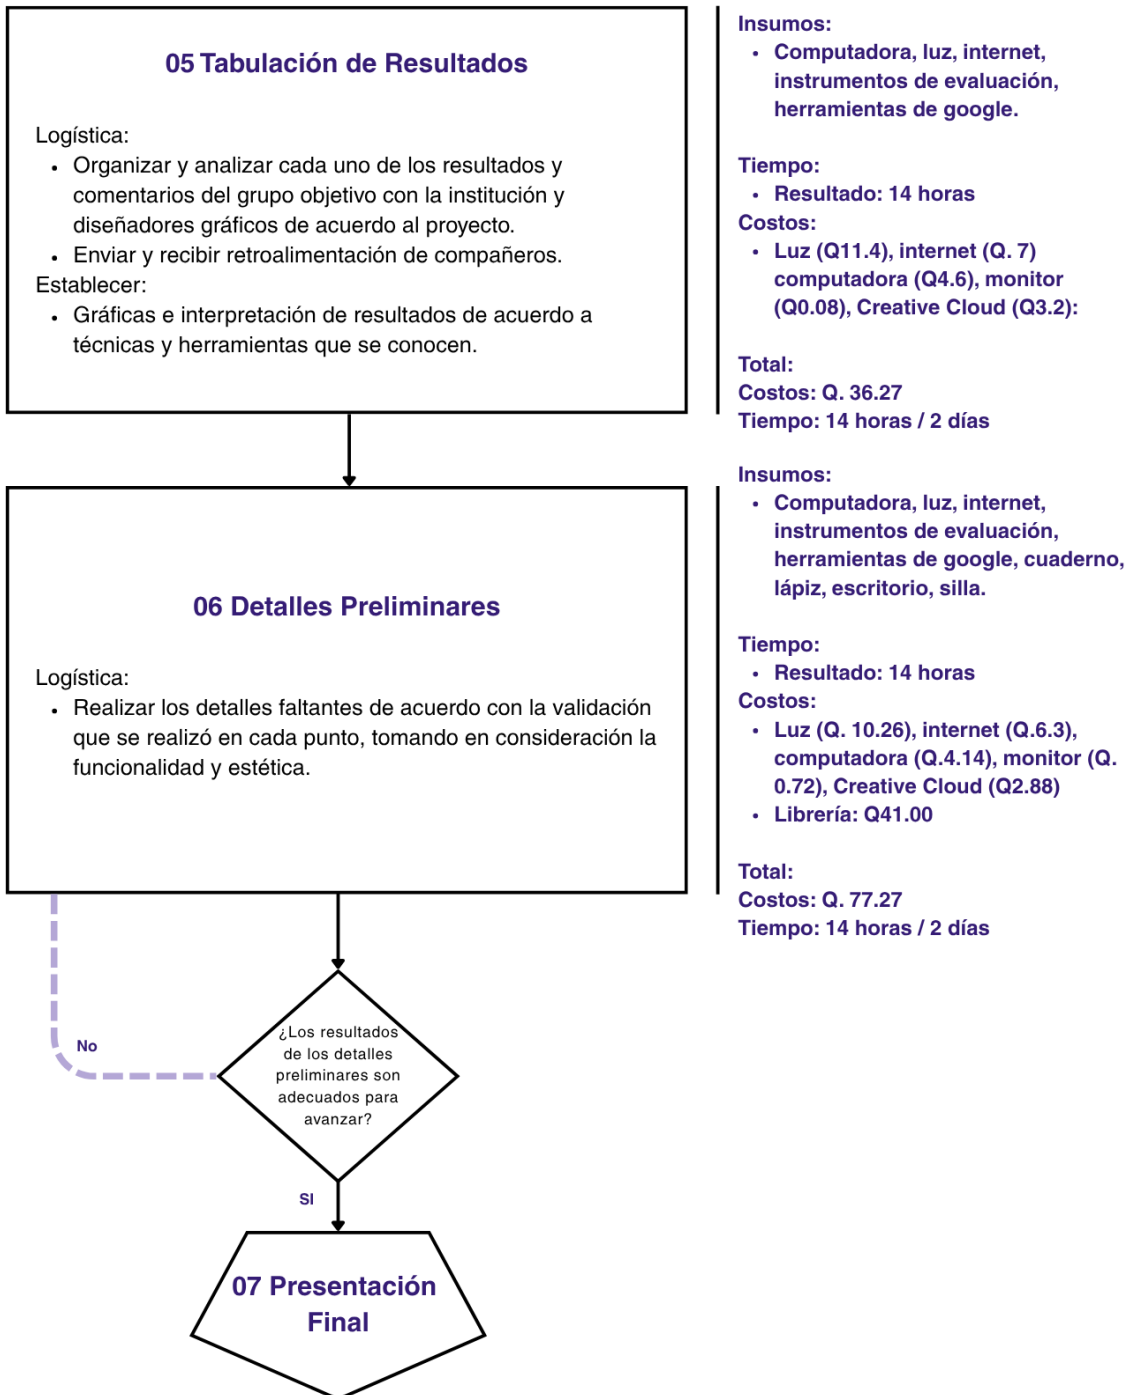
05 Tabulación de Resultados

Logística:

- Organizar y analizar cada uno de los resultados y comentarios del grupo objetivo con la institución y diseñadores gráficos de acuerdo al proyecto.
- Enviar y recibir retroalimentación de compañeros.

Establecer:

- Gráficas e interpretación de resultados de acuerdo a técnicas y herramientas que se conocen.

Insumos:

- Computadora, luz, internet, instrumentos de evaluación, herramientas de google.

Tiempo:

- Resultado: 14 horas

Costos:

- Luz (Q11.4), internet (Q. 7) computadora (Q4.6), monitor (Q0.08), Creative Cloud (Q3.2):

Total:
Costos: Q. 36.27
Tiempo: 14 horas / 2 días

06 Detalles Preliminares

Logística:

- Realizar los detalles faltantes de acuerdo con la validación que se realizó en cada punto, tomando en consideración la funcionalidad y estética.

Insumos:

- Computadora, luz, internet, instrumentos de evaluación, herramientas de google, cuaderno, lápiz, escritorio, silla.

Tiempo:

- Resultado: 14 horas

Costos:

- Luz (Q. 10.26), internet (Q.6.3), computadora (Q.4.14), monitor (Q. 0.72), Creative Cloud (Q2.88)
- Librería: Q41.00

Total:
Costos: Q. 77.27
Tiempo: 14 horas / 2 días

No

¿Los resultados de los detalles preliminares son adecuados para avanzar?

SI

07 Presentación Final